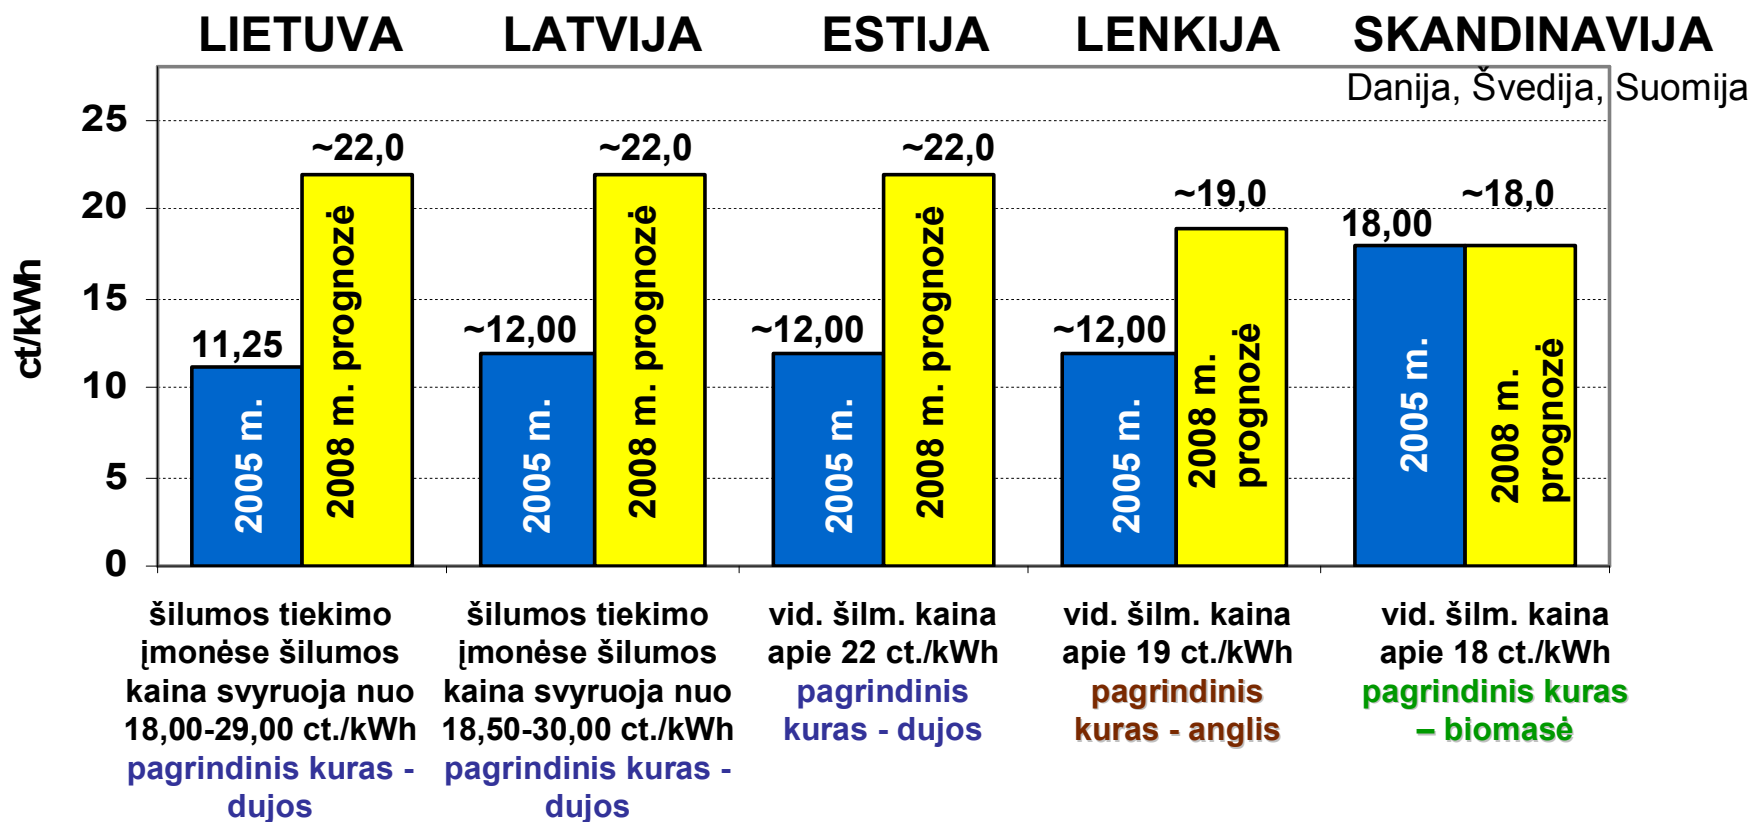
LIETUVA LATVIJA ESTIJA LENKIJA SKANDINAVIJA

Danija, Švedija, Suomija

ct/kWh

25
20
15
10
5
0

11,25
~22,0
2005 m.
2008 m. prognozė

~12,00
~22,0
2005 m.
2008 m. prognozė

~12,00
~22,0
2005 m.
2008 m. prognozė

~12,00
~19,0
2005 m.
2008 m. prognozė

18,00
~18,0
2005 m.
2008 m. prognozė

šilumos tiekimo įmonėse šilumos kaina svyruoja nuo 18,00-29,00 ct./kWh pagrindinis kuras - dujos

šilumos tiekimo įmonėse šilumos kaina svyruoja nuo 18,50-30,00 ct./kWh pagrindinis kuras - dujos

vid. šilm. kaina apie 22 ct./kWh pagrindinis kuras - dujos

vid. šilm. kaina apie 19 ct./kWh pagrindinis kuras - anglis

vid. šilm. kaina apie 18 ct./kWh pagrindinis kuras – biomasė